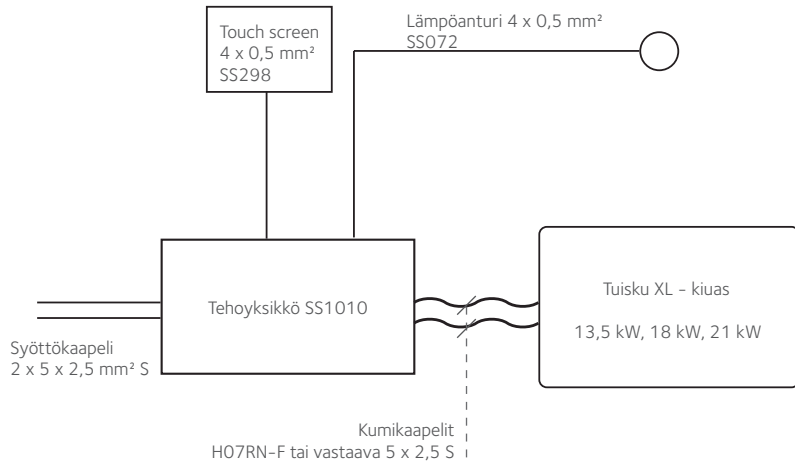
Touch screen
4 x 0,5 mm²
SS298

Lämpöanturi 4 x 0,5 mm²
SS072

Tehoyksikkö SS1010

Tuisku XL - kiuas

13,5 kW, 18 kW, 21 kW

Syöttökaapeli
2 x 5 x 2,5 mm² S

Kumikaapelit
H07RN-F tai vastaava 5 x 2,5 S